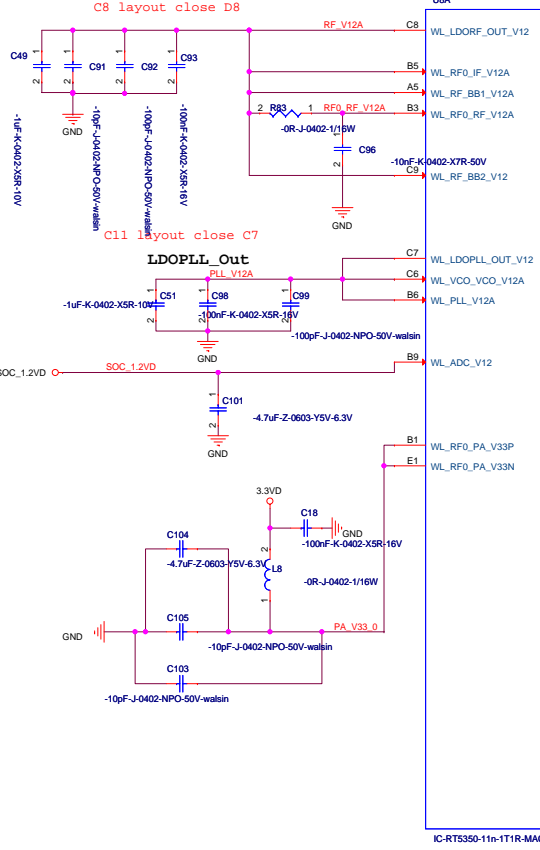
C8 layout close D8

RF_V12A

C8 WL_LDORF_OUT_V12
B5 WL_RF0_IF_V12A
A5 WL_RF_BB1_V12A
B3 WL_RF0_RF_V12A
C9 WL_RF_BB2_V12A

C49 C91 C92 C93

GND

-1uF-K-0402-X5R-10V
-10pF-J-0402-NPO-50V-walsin
-100pF-J-0402-NPO-50V-walsin
-100nF-K-0402-X5R-16V

2 R83 1 RF0_RF_V12A
-0R-J-0402-1/16W
C96
-10nF-K-0402-X7R-50V
GND

C11 layout close C7

LDOPLL_Out
PLL_V12A
C7 WL_LDOPLL_OUT_V12
C6 WL_VCO_VCO_V12A
B6 WL_PLL_V12A
C51 C98 C99
-1uF-K-0402-X5R-10V
-100nF-K-0402-X5R-16V
-100pF-J-0402-NPO-50V-walsin
GND

SOC_1.2VD SOC_1.2VD
B9 WL_ADC_V12
C101
-4.7uF-Z-0603-Y5V-6.3V
GND

B1 WL_RF0_PA_V33P
E1 WL_RF0_PA_V33N

3.3VD
C18
GND
-100nF-K-0402-X5R-16V
C104
-4.7uF-Z-0603-Y5V-6.3V
L8
-0R-J-0402-1/16W
GND
C105
PA_V33_0
-10pF-J-0402-NPO-50V-walsin
C103
-10pF-J-0402-NPO-50V-walsin

IC-RT5350-11n-1T1R-MA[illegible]